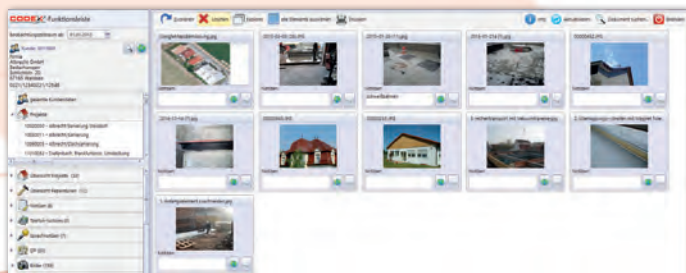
CODEX Funktionsbilder

Bestellungsadresse ab: 01.01.2012

Kunde: 2011004
Firma
Allesch GmbH
Bedachungen
Sonnenstr. 20
87700 Memmingen
0831/1234567 / 12345

gesamte Kundendaten

Projekte
1000001 – Altdach Sanierung Neubau
1000011 – Altdach Sanierung
1000023 – Altdach Dachsanierung
1101000 – Flachdach Neubau Umdeckung

Übersicht Projekte (38)
Übersicht Reparaturen (12)
Notizen (8)
Telefon Notizen (4)
Schriftverkehr (7)
GP (22)
Bilder (108)

Zuordnen Löschen Öffnen alle Elemente auswählen Drucken

Info aktualisieren Dokument suchen Beenden

Dachgeschossdämmung.jpg
2013-05-03 (28).JPG
2013-01-09 (7).jpg
2013-01-09 (7).jpg
00000042.JPG

Notizen
Notizen
Schweißbahnen
Notizen
Notizen

2014-12-14 (1).jpg
00000045.JPG
00000053.JPG
3. Aufbau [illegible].jpg
2. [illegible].jpg

Notizen
Notizen
Notizen
Notizen
Notizen

1. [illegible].jpg

Notizen